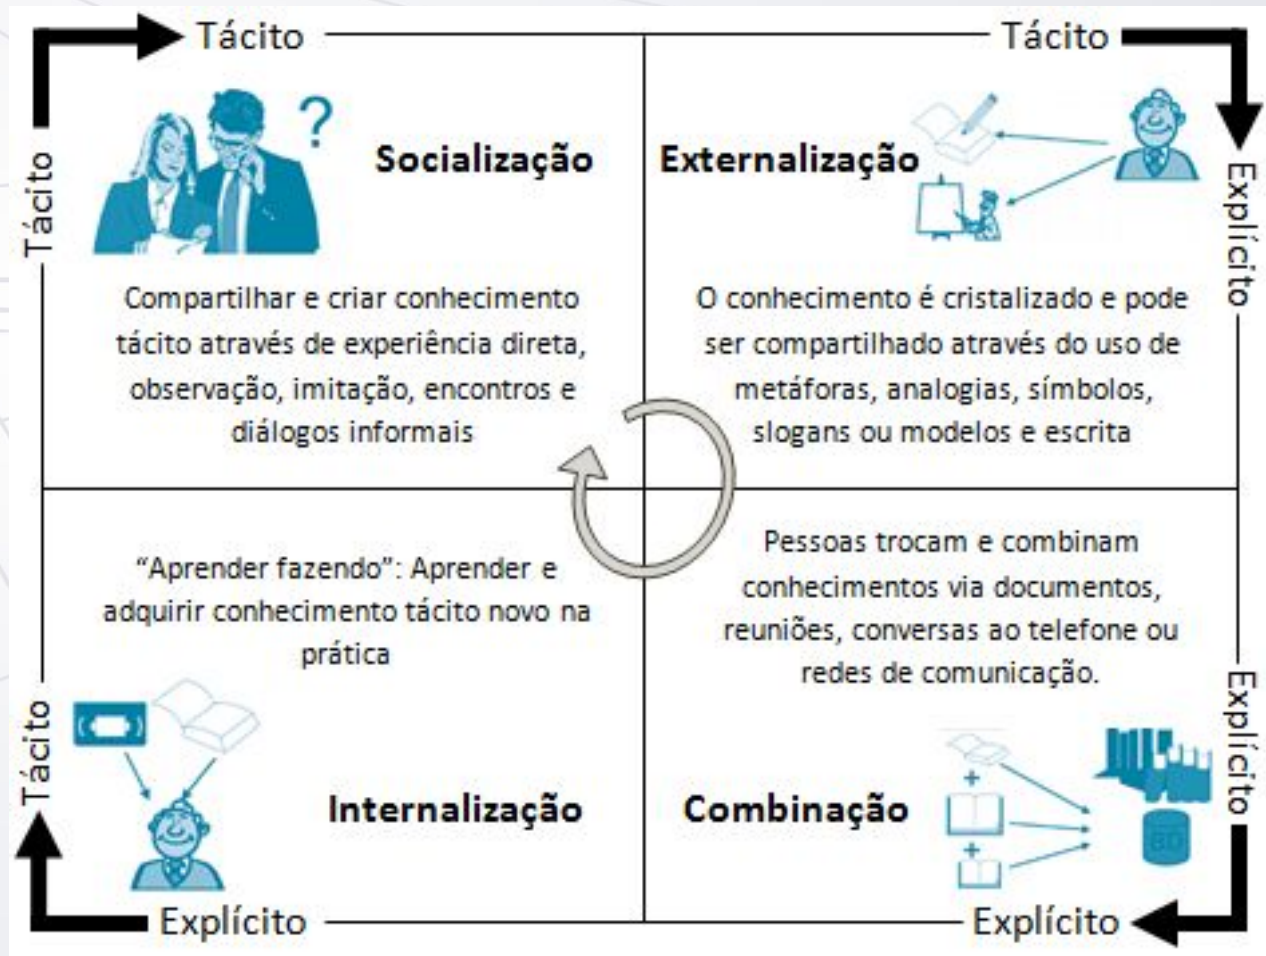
Tácito

Tácito

Tácito

Socialização

Compartilhar e criar conhecimento tácito através de experiência direta, observação, imitação, encontros e diálogos informais

Externalização

Explícito

O conhecimento é cristalizado e pode ser compartilhado através do uso de metáforas, analogias, símbolos, slogans ou modelos e escrita

"Aprender fazendo": Aprender e adquirir conhecimento tácito novo na prática

Pessoas trocam e combinam conhecimentos via documentos, reuniões, conversas ao telefone ou redes de comunicação.

Tácito

Internalização

Combinação

Explícito

BD

Explícito

Explícito